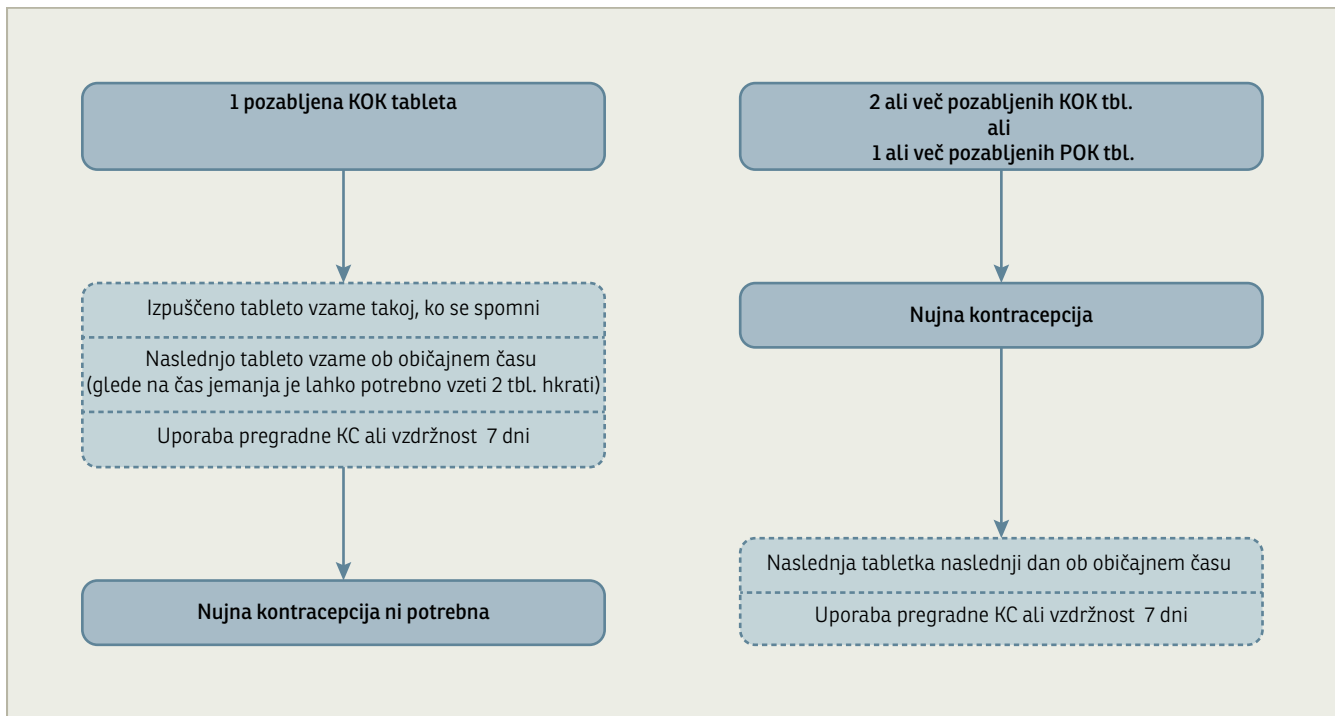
1 pozabljena KOK tableta

Izpuščeno tableto vzame takoj, ko se spomni

Naslednjo tableto vzame ob običajnem času (glede na čas jemanja je lahko potrebno vzeti 2 tbl. hkrati)

Uporaba pregradne KC ali vzdržnost 7 dni

Nujna kontracepcija ni potrebna

2 ali več pozabljenih KOK tbl.
ali
1 ali več pozabljenih POK tbl.

Nujna kontracepcija

Naslednja tabletka naslednji dan ob običajnem času

Uporaba pregradne KC ali vzdržnost 7 dni